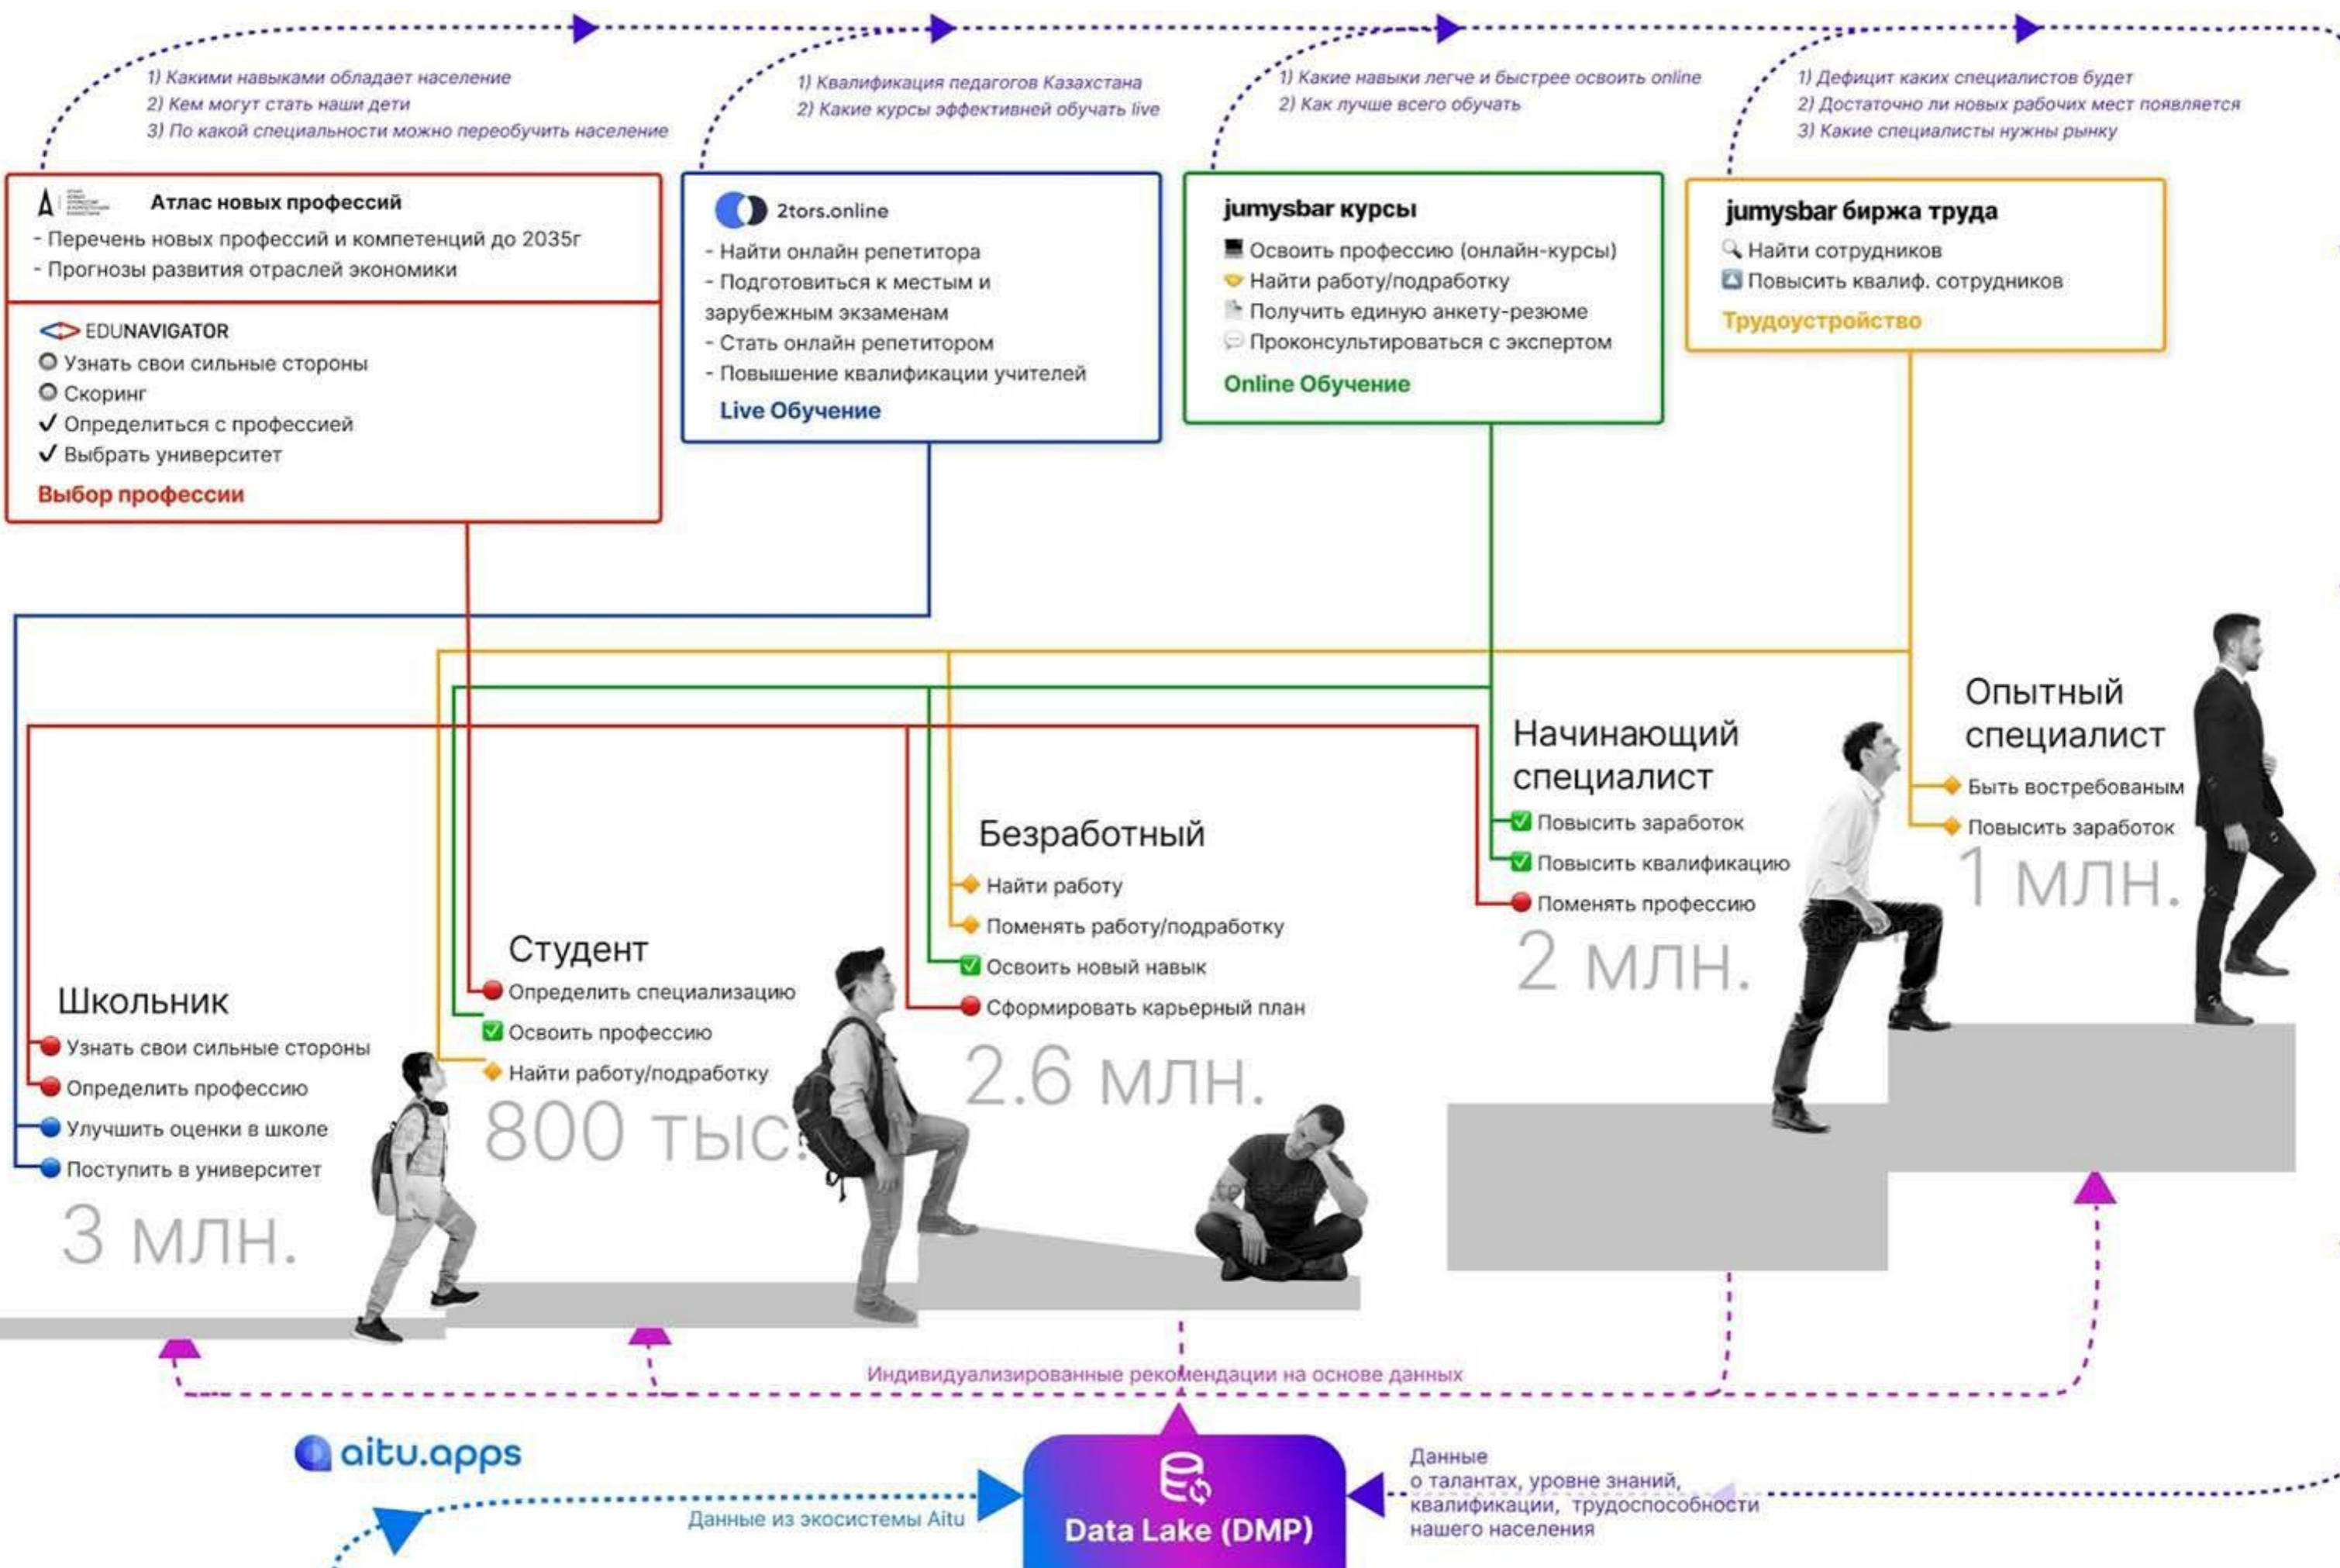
1) Какими навыками обладает население
2) Кем могут стать наши дети
3) По какой специальности можно переобучить население

1) Квалификация педагогов Казахстана
2) Какие курсы эффективней обучать live

1) Какие навыки легче и быстрее освоить online
2) Как лучше всего обучать

1) Дефицит каких специалистов будет
2) Достаточно ли новых рабочих мест появляется
3) Какие специалисты нужны рынку

Атлас новых профессий
- Перечень новых профессий и компетенций до 2035г
- Прогнозы развития отраслей экономики

EDUNAVIGATOR
Узнать свои сильные стороны
Скоринг
✓ Определиться с профессией
✓ Выбрать университет
Выбор профессии

2tors.online
- Найти онлайн репетитора
- Подготовиться к местым и зарубежным экзаменам
- Стать онлайн репетитором
- Повышение квалификации учителей
Live Обучение

jumysbar курсы
Освоить профессию (онлайн-курсы)
Найти работу/подработку
Получить единую анкету-резюме
Проконсультироваться с экспертом
Online Обучение

jumysbar биржа труда
Найти сотрудников
Повысить квалиф. сотрудников
Трудоустройство

Опытный специалист
Быть востребованым
Повысить заработок
1 млн.

Начинающий специалист
Повысить заработок
Повысить квалификацию
Поменять профессию
2 млн.

Безработный
Найти работу
Поменять работу/подработку
Освоить новый навык
Сформировать карьерный план
2.6 млн.

Студент
Определить специализацию
Освоить профессию
Найти работу/подработку
800 тыс.

Школьник
Узнать свои сильные стороны
Определить профессию
Улучшить оценки в школе
Поступить в университет
3 млн.

Индивидуализированные рекомендации на основе данных

aitu.apps
Данные из экосистемы Aitu
Data Lake (DMP)
Данные о талантах, уровне знаний, квалификации, трудоспособности нашего населения